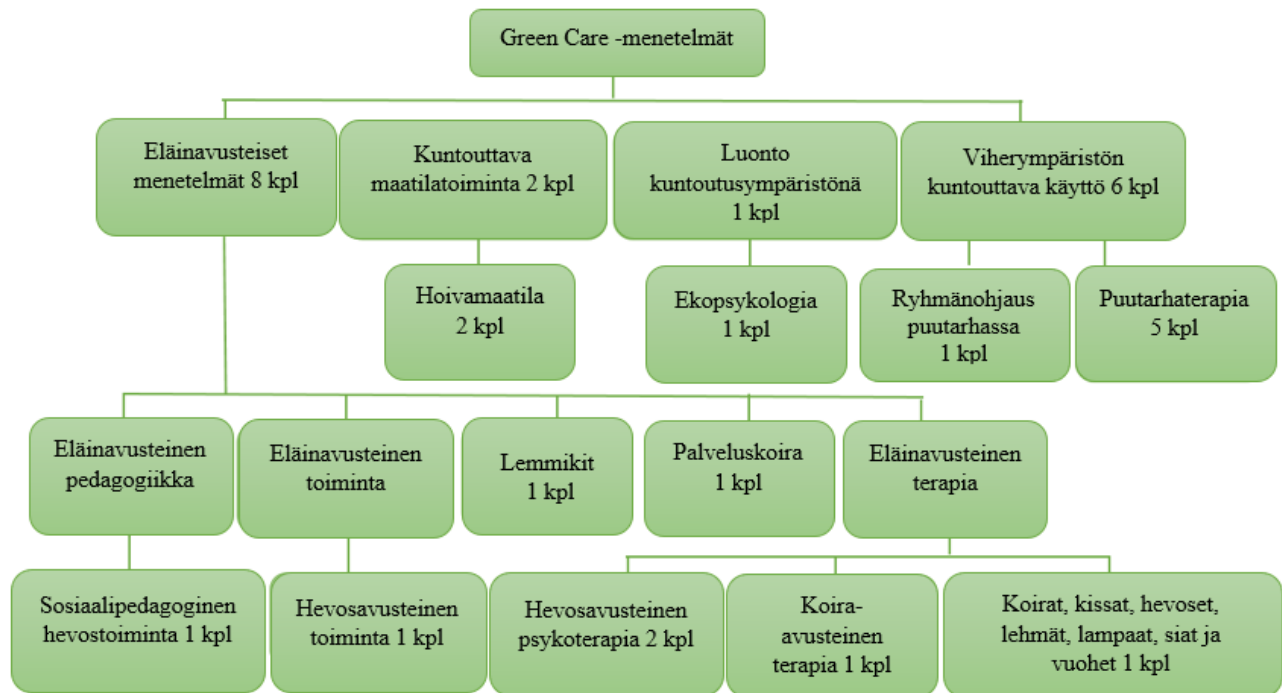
Green Care -menetelmät

Eläinavusteiset menetelmät 8 kpl

Kuntouttava maatilatoiminta 2 kpl

Luonto kuntoutusympäristönä 1 kpl

Viherympäristön kuntouttava käyttö 6 kpl

Hoivamaatila 2 kpl

Ekopsykologia 1 kpl

Ryhmänohjaus puutarhassa 1 kpl

Puutarhaterapia 5 kpl

Eläinavusteinen pedagogiikka

Eläinavusteinen toiminta

Lemmikit 1 kpl

Palveluskoira 1 kpl

Eläinavusteinen terapia

Sosiaalipedagoginen hevostoiminta 1 kpl

Hevosavusteinen toiminta 1 kpl

Hevosavusteinen psykoterapia 2 kpl

Koira-avusteinen terapia 1 kpl

Koirat, kissat, hevoset, lehmät, lampaat, siat ja vuohet 1 kpl